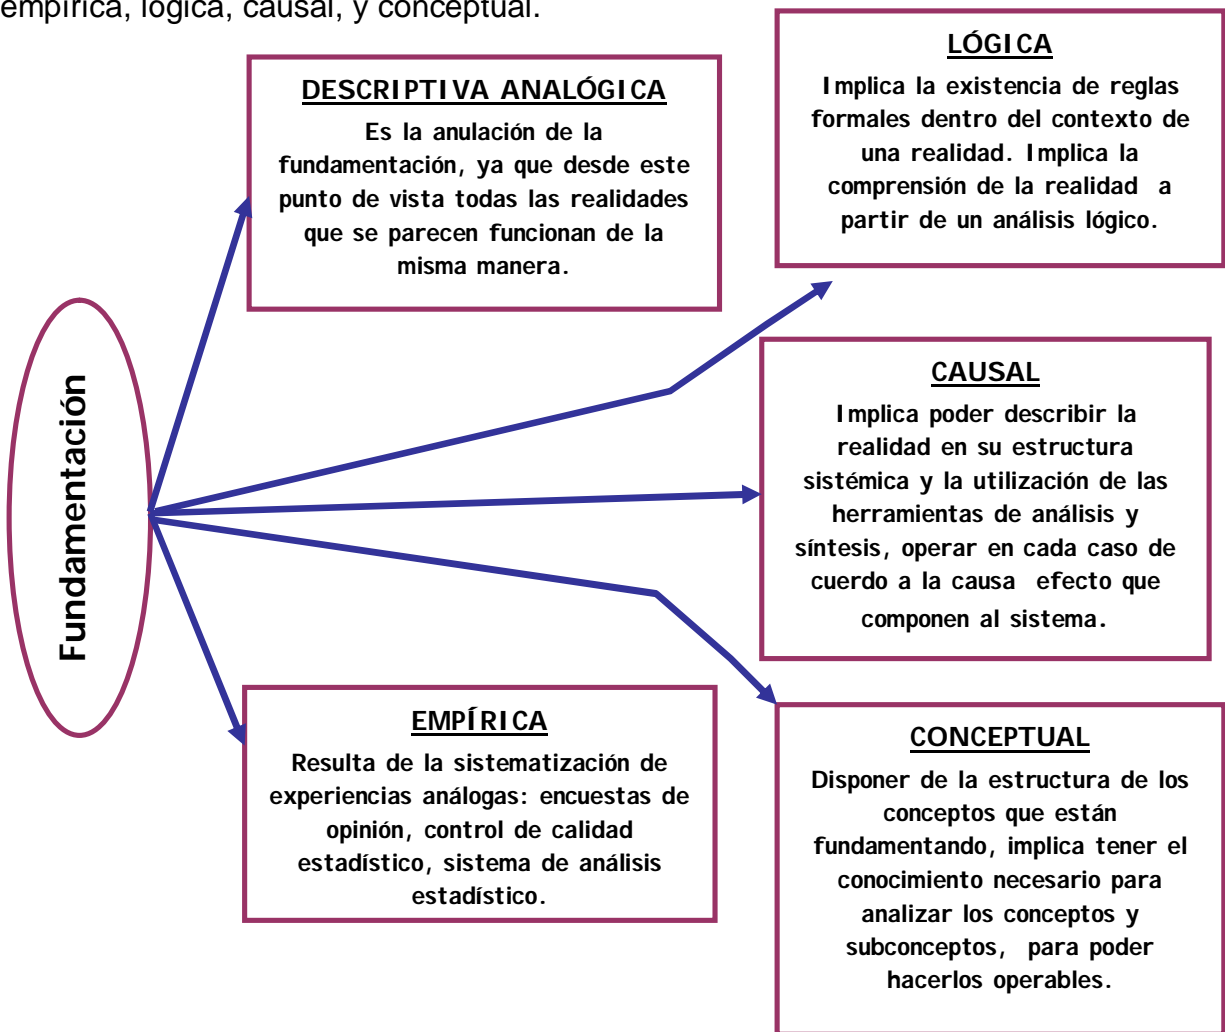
empírica, lógica, causal, y conceptual.

Fundamentación

DESCRIPTIVA ANALÓGICA
Es la anulación de la fundamentación, ya que desde este punto de vista todas las realidades que se parecen funcionan de la misma manera.

LÓGICA
Implica la existencia de reglas formales dentro del contexto de una realidad. Implica la comprensión de la realidad a partir de un análisis lógico.

CAUSAL
Implica poder describir la realidad en su estructura sistémica y la utilización de las herramientas de análisis y síntesis, operar en cada caso de cuerdo a la causa efecto que componen al sistema.

EMPÍRICA
Resulta de la sistematización de experiencias análogas: encuestas de opinión, control de calidad estadístico, sistema de análisis estadístico.

CONCEPTUAL
Disponer de la estructura de los conceptos que están fundamentando, implica tener el conocimiento necesario para analizar los conceptos y subconceptos, para poder hacerlos operables.